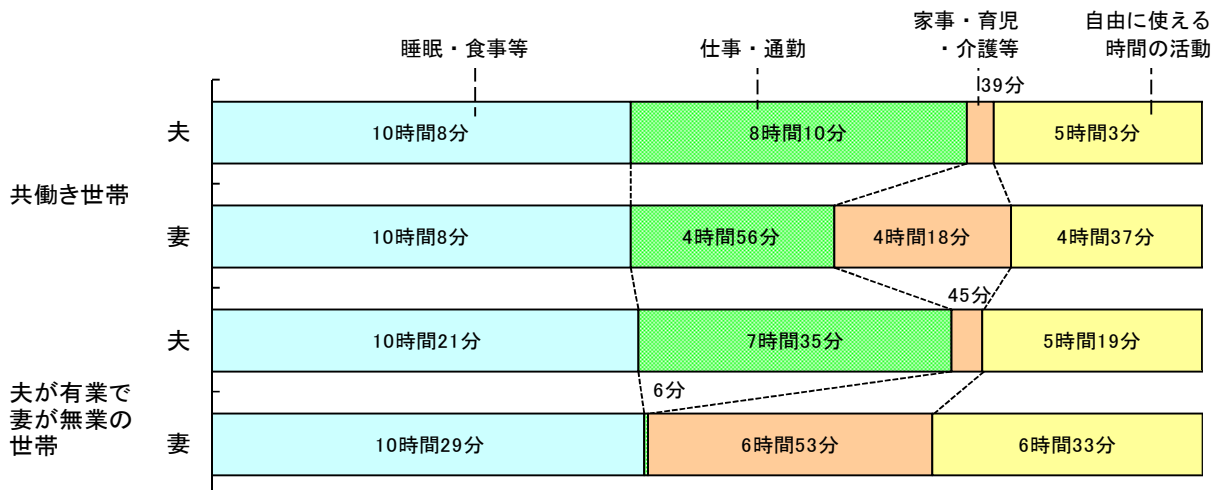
睡眠・食事等

仕事・通勤

家事・育児・介護等

自由に使える時間の活動

39分

共働き世帯

夫

10時間8分

8時間10分

5時間3分

妻

10時間8分

4時間56分

4時間18分

4時間37分

45分

夫が有業で妻が無業の世帯

夫

10時間21分

7時間35分

5時間19分

6分

妻

10時間29分

6時間53分

6時間33分